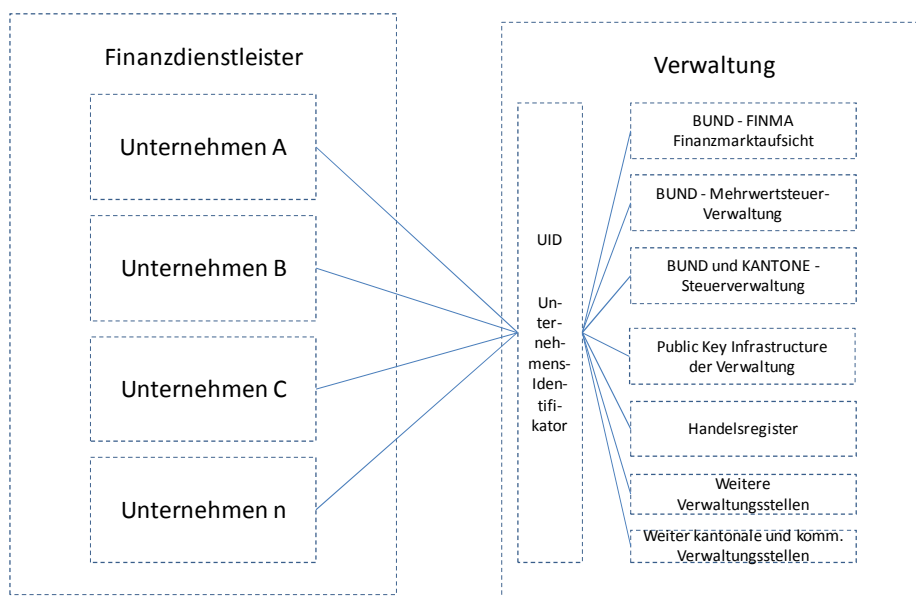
Finanzdienstleister

Unternehmen A

Unternehmen B

Unternehmen C

Unternehmen n

Verwaltung

UID

Unternehmens-Identifikator

BUND - FINMA Finanzmarktaufsicht

BUND - Mehrwertsteuer-Verwaltung

BUND und KANTONE - Steuerverwaltung

Public Key Infrastructure der Verwaltung

Handelsregister

Weitere Verwaltungsstellen

Weiter kantonale und komm. Verwaltungsstellen